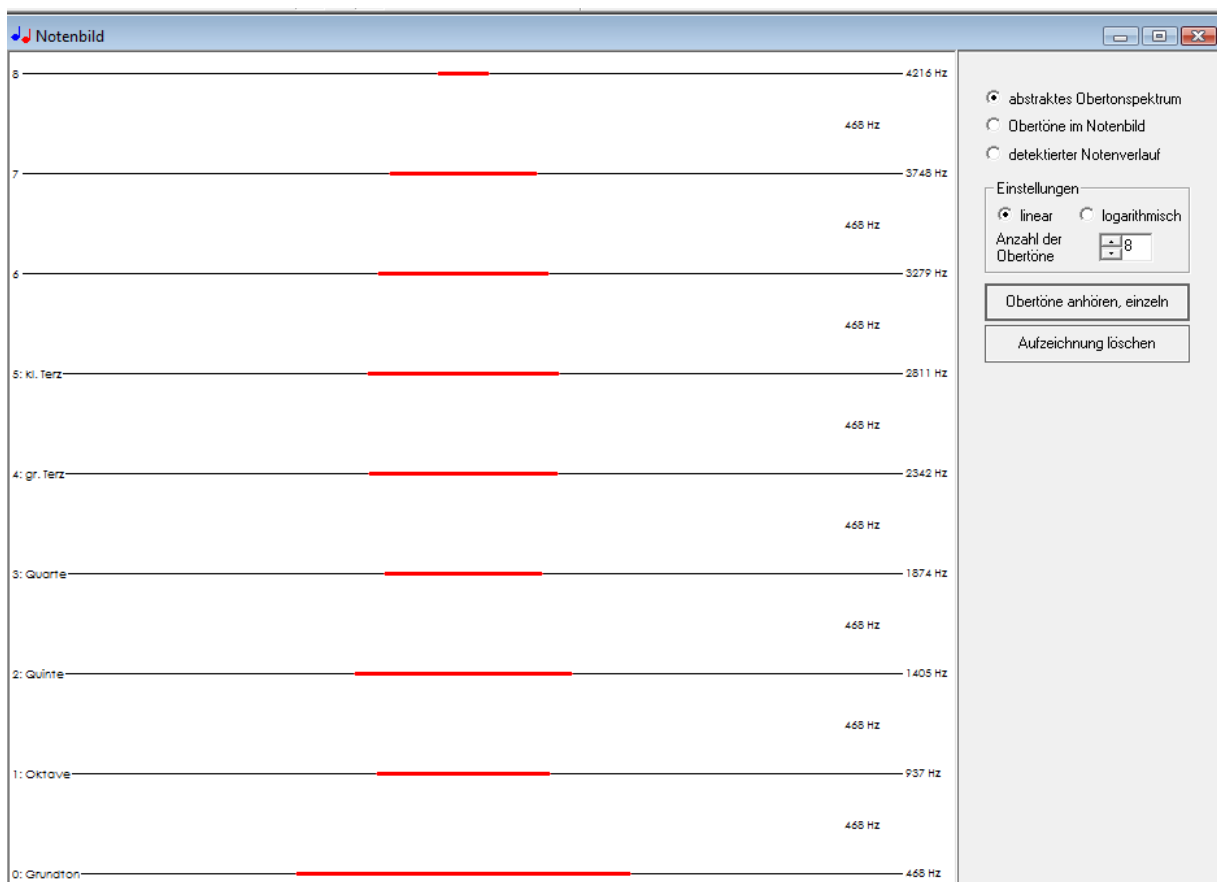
Notenbild

8 4216 Hz
468 Hz
7 3748 Hz
468 Hz
6 3279 Hz
468 Hz
5: kl. Terz 2811 Hz
468 Hz
4: gr. Terz 2342 Hz
468 Hz
3: Quarte 1874 Hz
468 Hz
2: Quinte 1405 Hz
468 Hz
1: Oktave 937 Hz
468 Hz
0: Grundton 468 Hz

abstraktes Obertonspektrum
Obertöne im Notenbild
detektierter Notenverlauf

Einstellungen
linear
logarithmisch
Anzahl der Obertöne 8

Obertöne anhören, einzeln
Aufzeichnung löschen